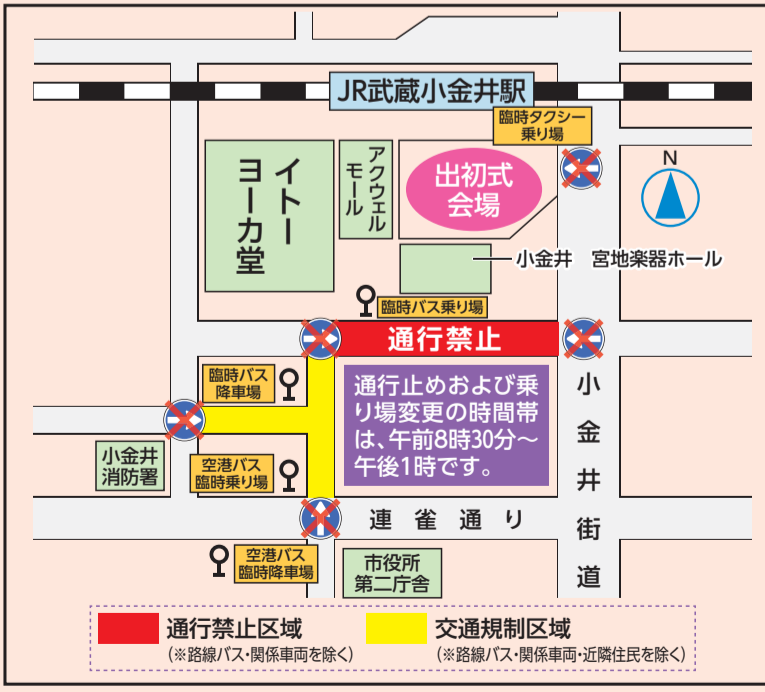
JR武蔵小金井駅

臨時タクシー乗り場

N

イトーヨーカ堂

アクウェルモール

出初式会場

小金井　宮地楽器ホール

臨時バス乗り場

通行禁止

臨時バス降車場

通行止めおよび乗り場変更の時間帯は、午前8時30分～午後1時です。

小金井街道

小金井消防署

空港バス臨時乗り場

連雀通り

空港バス臨時降車場

市役所第二庁舎

通行禁止区域
(※路線バス・関係車両を除く)

交通規制区域
(※路線バス・関係車両・近隣住民を除く)